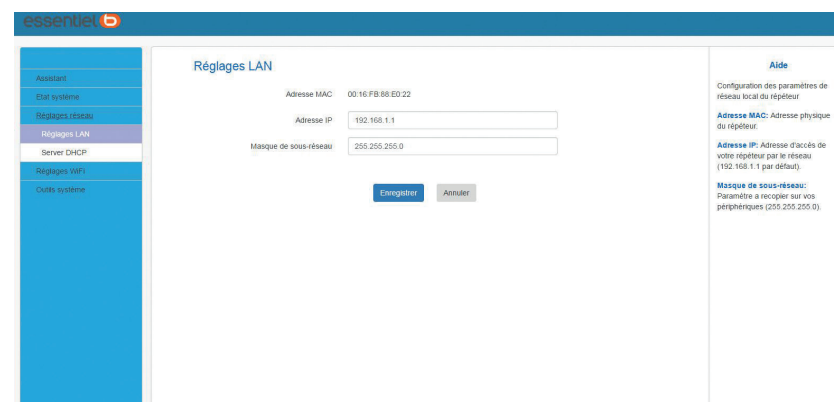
essentiel b

Assistant
Etat système
Réglages réseau
Réglages LAN
Server DHCP
Réglages WIFI
Outils système

Réglages LAN

Adresse MAC 00:16:FB:88:E0:22

Adresse IP 192.168.1.1

Masque de sous-réseau 255.255.255.0

Enregistrer Annuler

Aide

Configuration des paramètres de réseau local du répéteur

Adresse MAC: Adresse physique du répéteur.

Adresse IP: Adresse d'accès de votre répéteur par le réseau (192.168.1.1 par défaut).

Masque de sous-réseau: Paramètre à recopier sur vos périphériques (255.255.255.0).